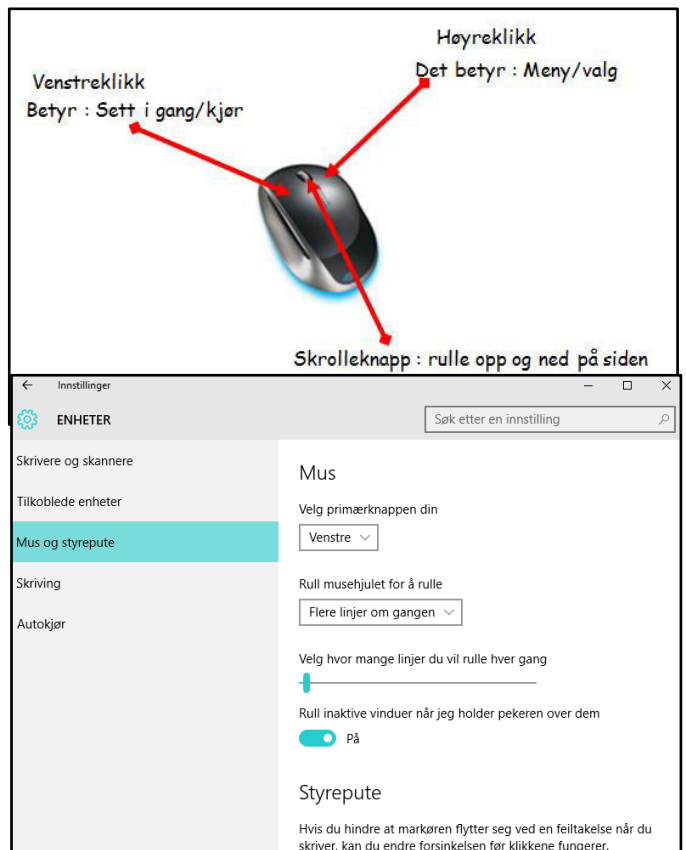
Høyreklikk
Det betyr : Meny/valg

Venstreklikk
Betyr : Sett i gang/kjør

Skrolleknapp : rulle opp og ned på siden

← Innstillinger

ENHETER

Søk etter en innstilling

Skrivere og skannere

Tilkoblede enheter

Mus og styrepute

Skriving

Autokjør

Mus

Velg primærknappen din

Venstre

Rull musehjulet for å rulle

Flere linjer om gangen

Velg hvor mange linjer du vil rulle hver gang

Rull inaktive vinduer når jeg holder pekeren over dem

På

Styrepute

Hvis du hindre at markøren flytter seg ved en feiltakelse når du skriver, kan du endre forsinkelsen før klikkene fungerer.